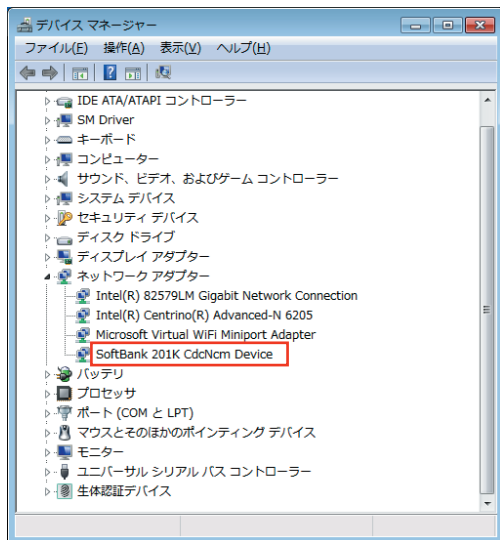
デバイス マネージャー

ファイル(F) 操作(A) 表示(V) ヘルプ(H)

IDE ATA/ATAPI コントローラー
SM Driver
キーボード
コンピューター
サウンド、ビデオ、およびゲーム コントローラー
システム デバイス
セキュリティ デバイス
ディスク ドライブ
ディスプレイ アダプター
ネットワーク アダプター
Intel(R) 82579LM Gigabit Network Connection
Intel(R) Centrino(R) Advanced-N 6205
Microsoft Virtual WiFi Miniport Adapter
SoftBank 201K CdcNcm Device
バッテリ
プロセッサ
ポート (COM と LPT)
マウスとそのほかのポインティング デバイス
モニター
ユニバーサル シリアル バス コントローラー
生体認証デバイス